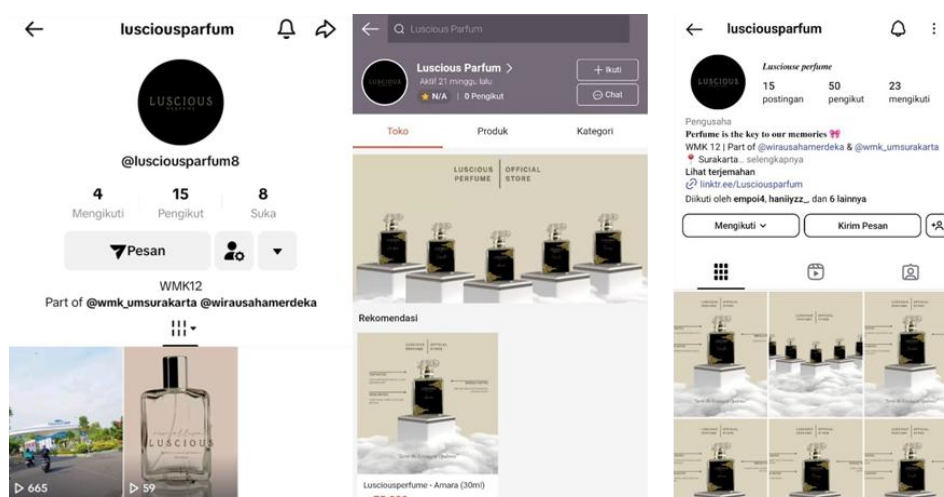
lusciousparfum

LUSCIOUS

@lusciousparfum8

4 Mengikuti
15 Pengikut
8 Suka

Pesan

WMK12
Part of @wmk_umsurakarta @wirausahamerdeka

665
59

Luscious Parfum

Luscious Parfum >
Aktif 21 minggu lalu
N/A | 0 Pengikut

+ Ikuti
Chat

Toko
Produk
Kategori

LUSCIOUS PERFUME | OFFICIAL STORE

Rekomendasi

Lusciousperfume - Amara (30ml)

lusciousparfum

Lusciouse perfume
15 postingan
50 pengikut
23 mengikuti

Pengusaha
Perfume is the key to our memories
WMK 12 | Part of @wirausahamerdeka & @wmk_umsurakarta
Surakarta... selengkapnya
Lihat terjemahan
linktr.ee/Lusciousparfum
Diikuti oleh empoi4, haniiyzz_ dan 6 lainnya

Mengikuti
Kirim Pesan